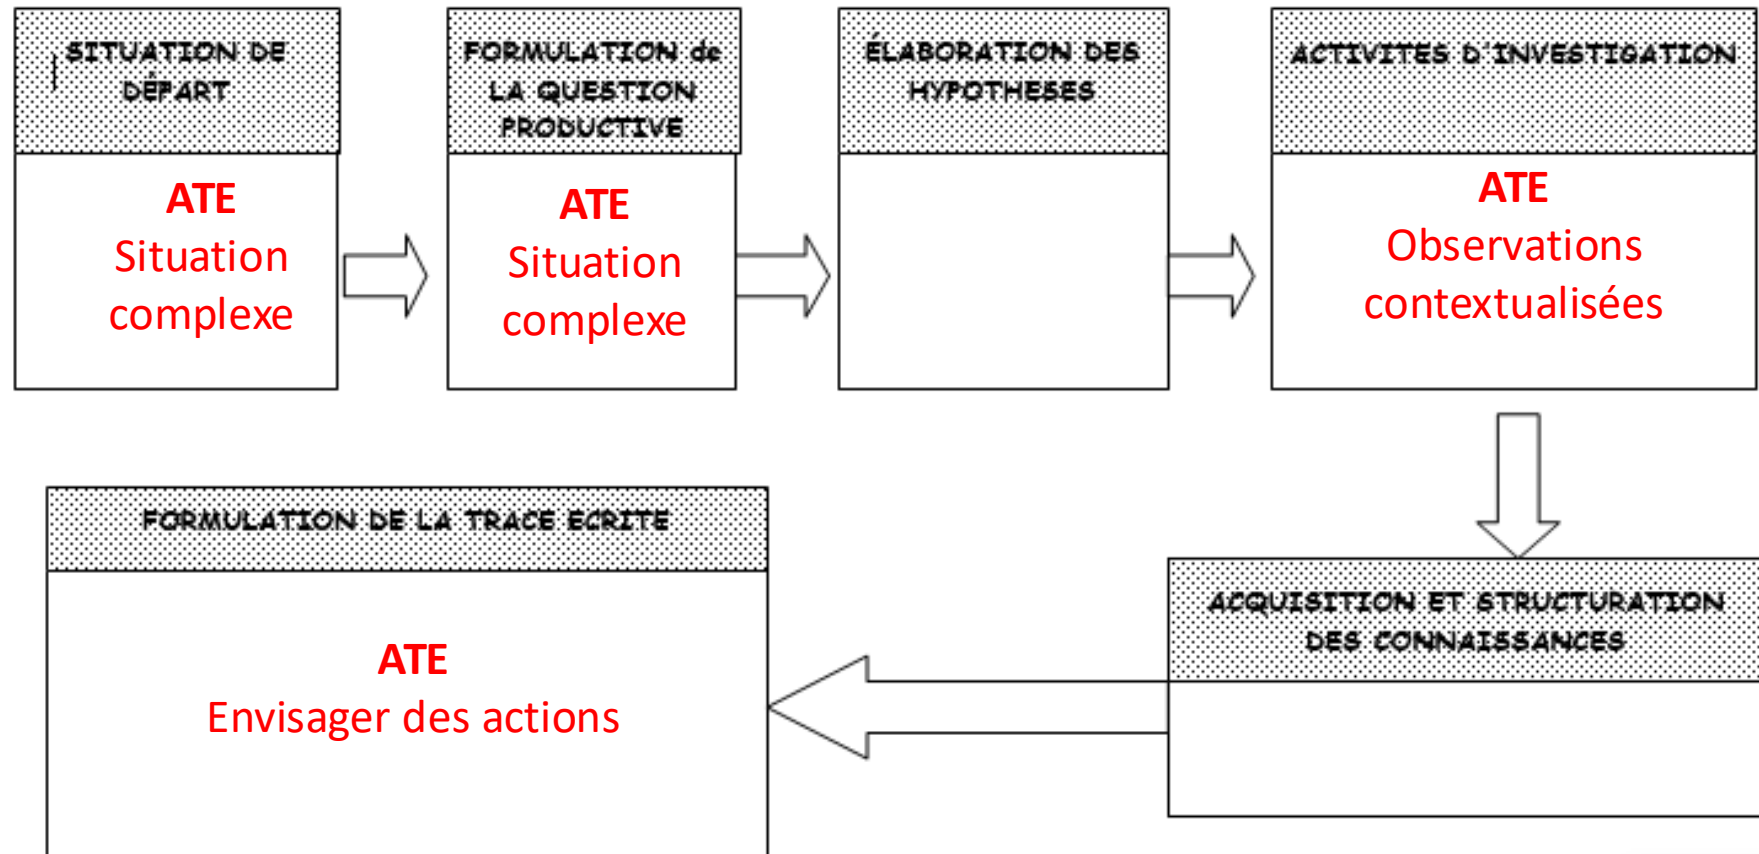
SITUATION DE DÉPART

ATE
Situation complexe

FORMULATION de LA QUESTION PRODUCTIVE

ATE
Situation complexe

ÉLABORATION DES HYPOTHESES

ACTIVITES D'INVESTIGATION

ATE
Observations contextualisées

ACQUISITION ET STRUCTURATION DES CONNAISSANCES

FORMULATION DE LA TRACE ECRITE

ATE
Envisager des actions